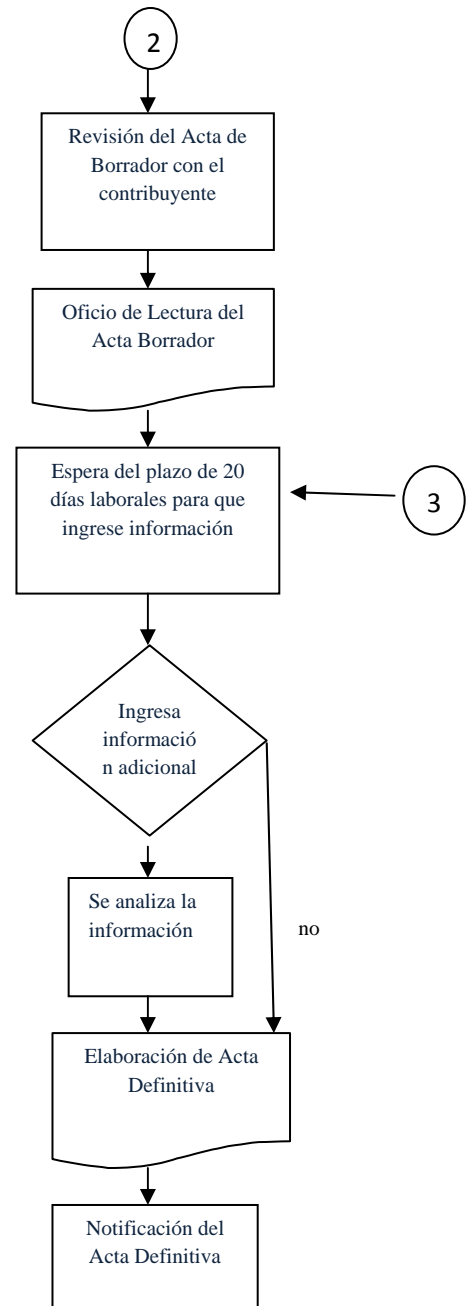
2

Revisión del Acta de Borrador con el contribuyente

Oficio de Lectura del Acta Borrador

Espera del plazo de 20 días laborales para que ingrese información

3

Ingresa informació n adicional

Se analiza la información

no

Elaboración de Acta Definitiva

Notificación del Acta Definitiva